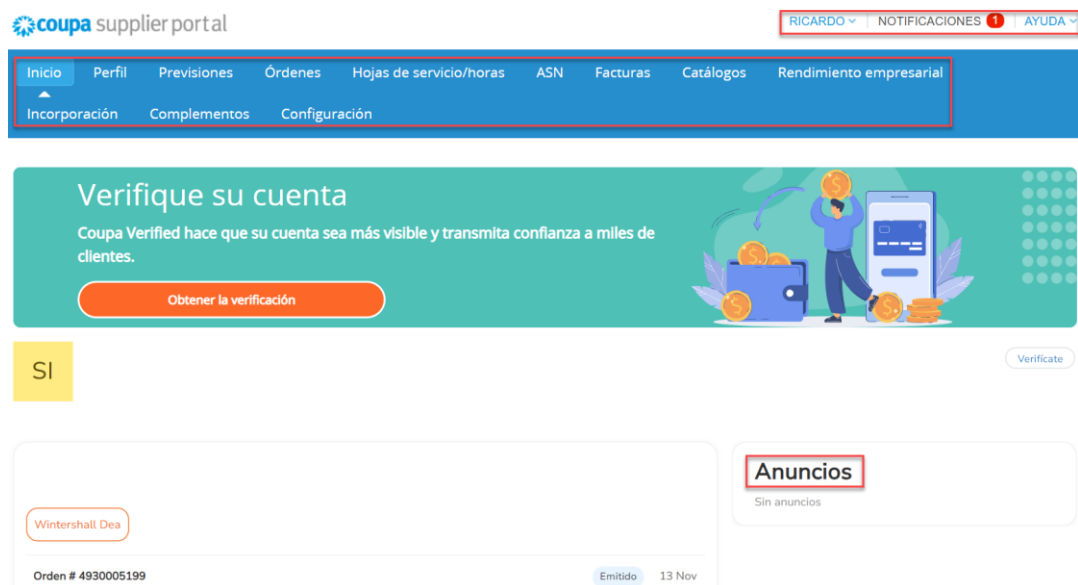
coupa supplier portal

RICARDO | NOTIFICACIONES 1 | AYUDA

Inicio Perfil Previsiones Órdenes Hojas de servicio/horas ASN Facturas Catálogos Rendimiento empresarial Incorporación Complementos Configuración

Verifique su cuenta

Coupa Verified hace que su cuenta sea más visible y transmita confianza a miles de clientes.

Obtener la verificación

SI

Verifícate

Anuncios

Sin anuncios

Wintershall Dea

Orden # 4930005199 Emitido 13 Nov